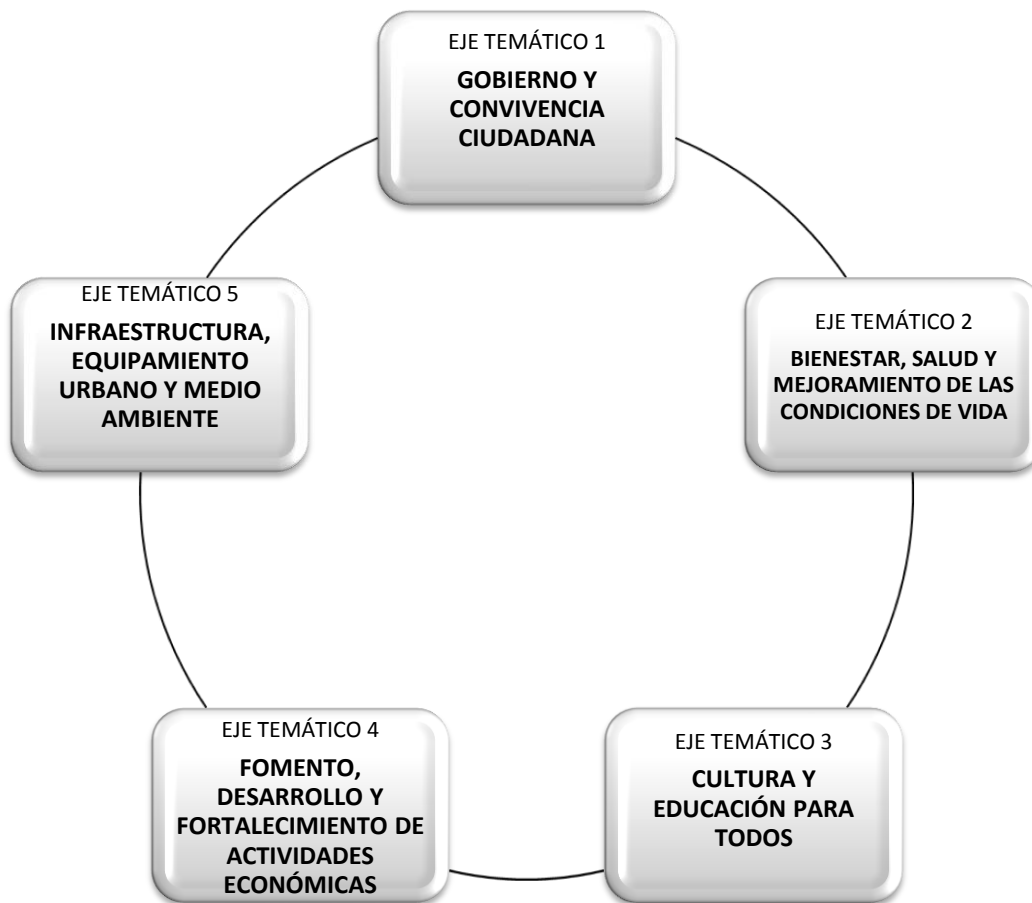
EJE TEMÁTICO 1

GOBIERNO Y CONVIVENCIA CIUDADANA

EJE TEMÁTICO 2

BIENESTAR, SALUD Y MEJORAMIENTO DE LAS CONDICIONES DE VIDA

EJE TEMÁTICO 3

CULTURA Y EDUCACIÓN PARA TODOS

EJE TEMÁTICO 4

FOMENTO, DESARROLLO Y FORTALECIMIENTO DE ACTIVIDADES ECONÓMICAS

EJE TEMÁTICO 5

INFRAESTRUCTURA, EQUIPAMIENTO URBANO Y MEDIO AMBIENTE